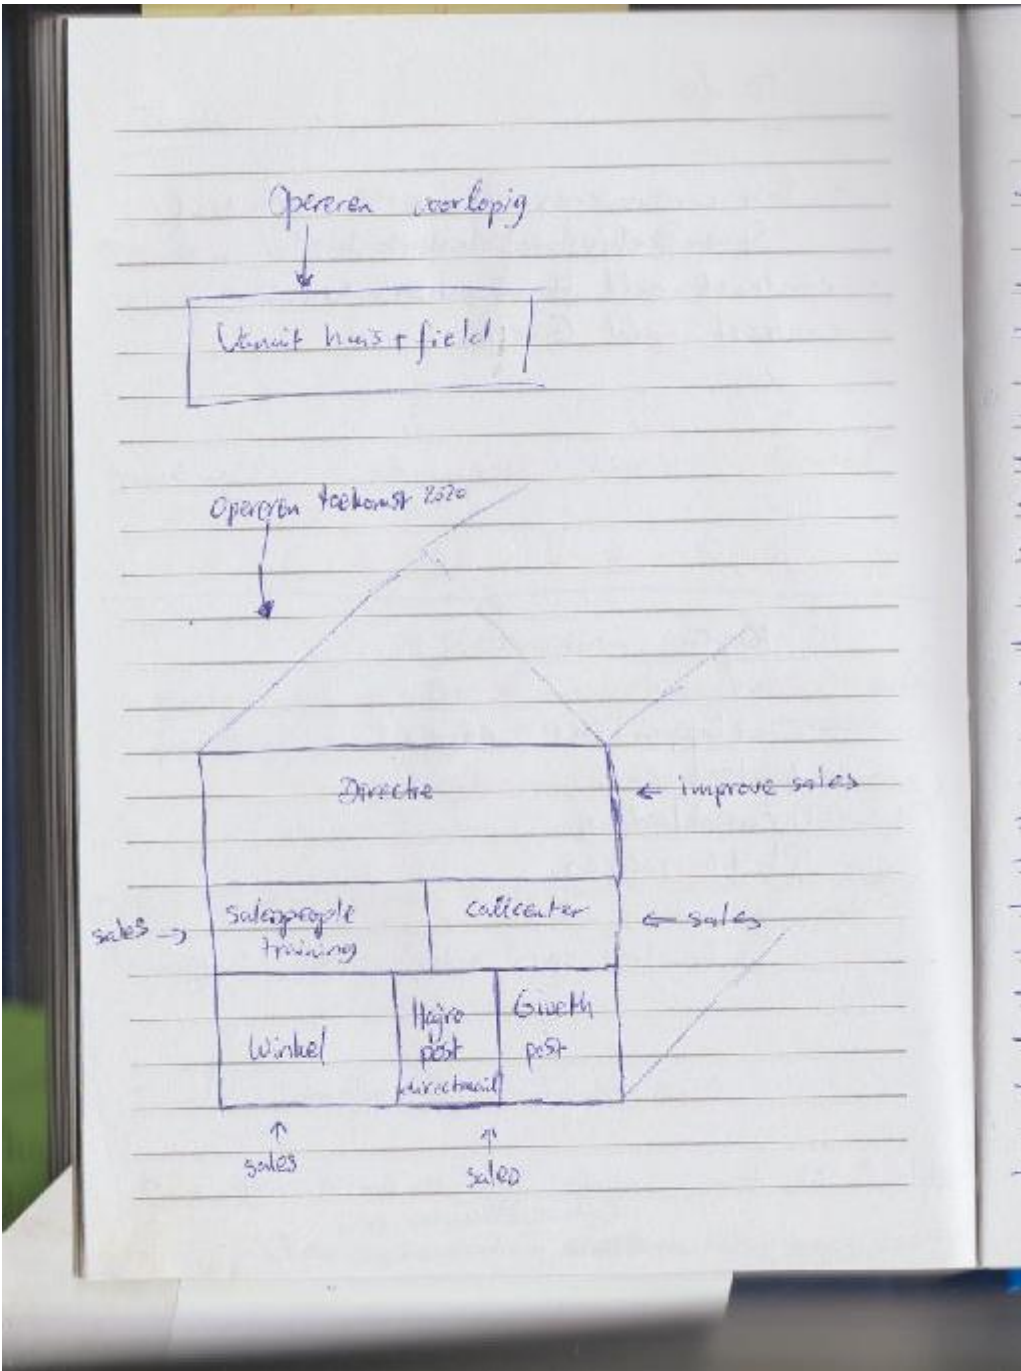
Opereren voorlopig

Vanuit huis + field

Opereren toekomst 2020

Directie

← improve sales

sales →

salespeople training

callcenter

← sales

Winkel

Hajro post directmail

Groeth post

↑
sales

↑
sales